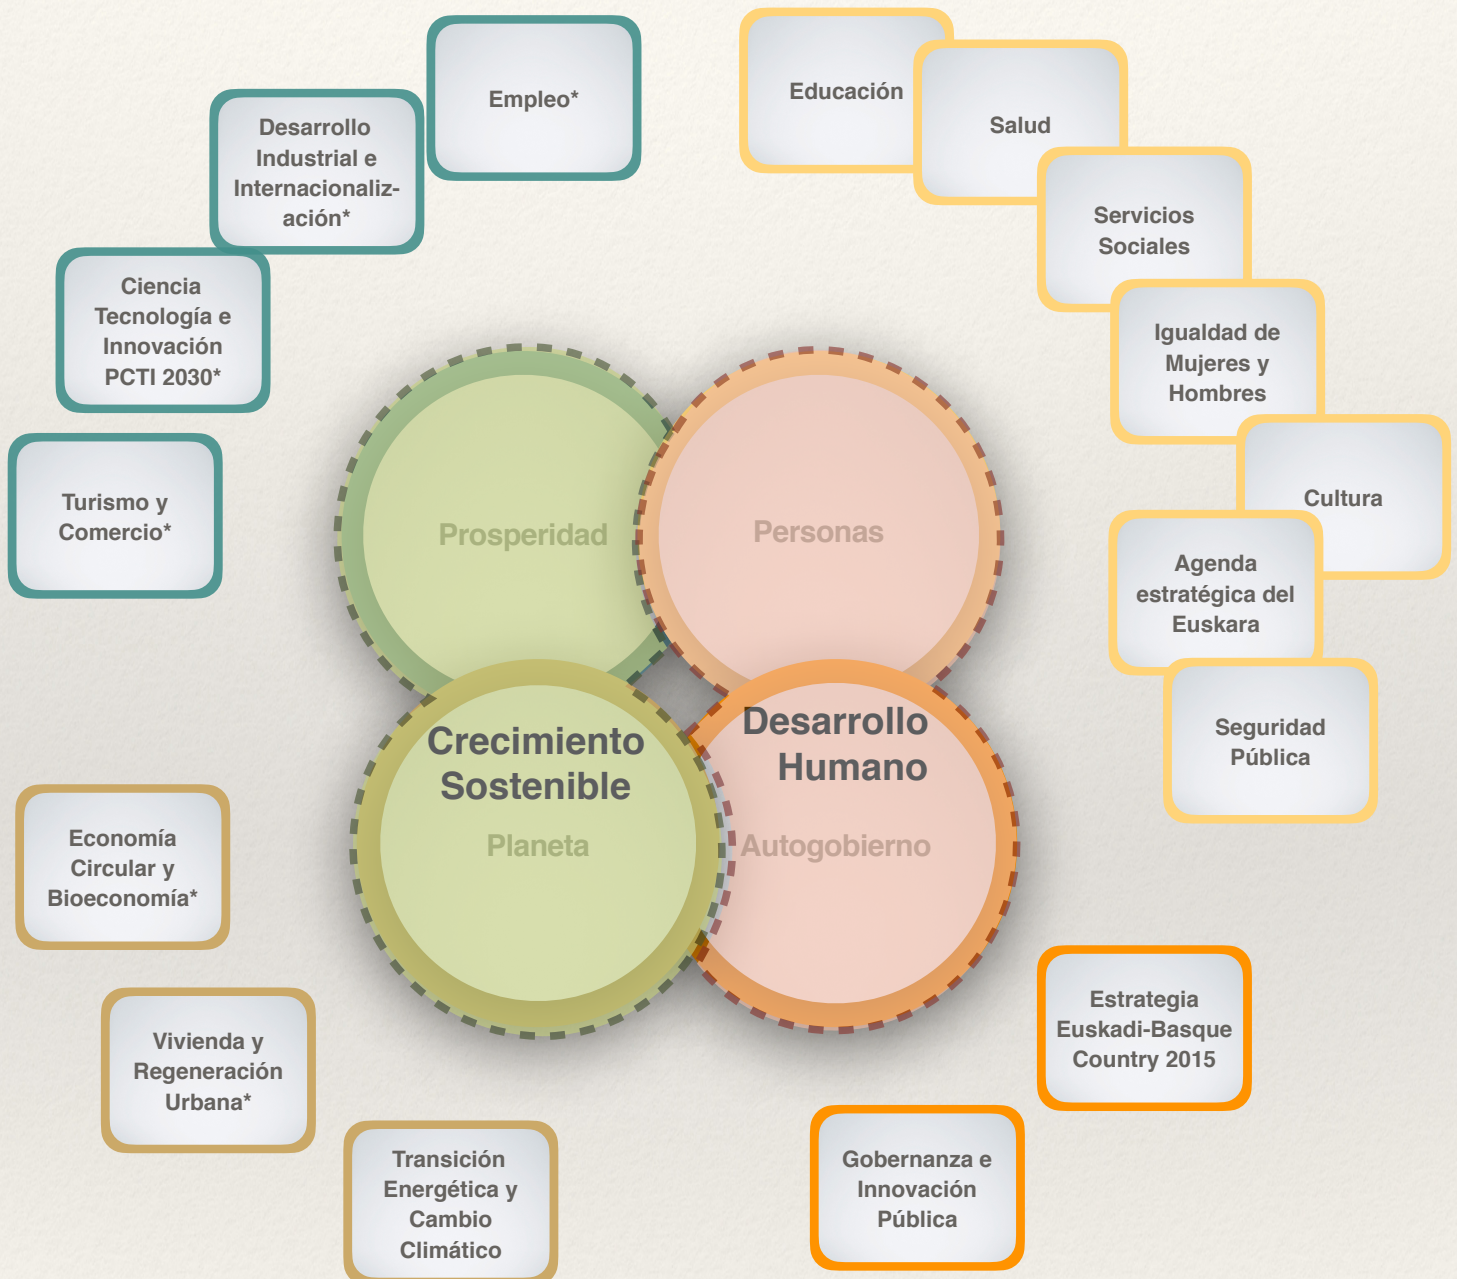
Empleo*

Desarrollo Industrial e Internacionalización*

Ciencia Tecnología e Innovación PCTI 2030*

Turismo y Comercio*

Educación

Salud

Servicios Sociales

Igualdad de Mujeres y Hombres

Cultura

Agenda estratégica del Euskara

Seguridad Pública

Prosperidad

Personas

Crecimiento Sostenible

Planeta

Desarrollo Humano

Autogobierno

Economía Circular y Bioeconomía*

Vivienda y Regeneración Urbana*

Transición Energética y Cambio Climático

Estrategia Euskadi-Basque Country 2015

Gobernanza e Innovación Pública